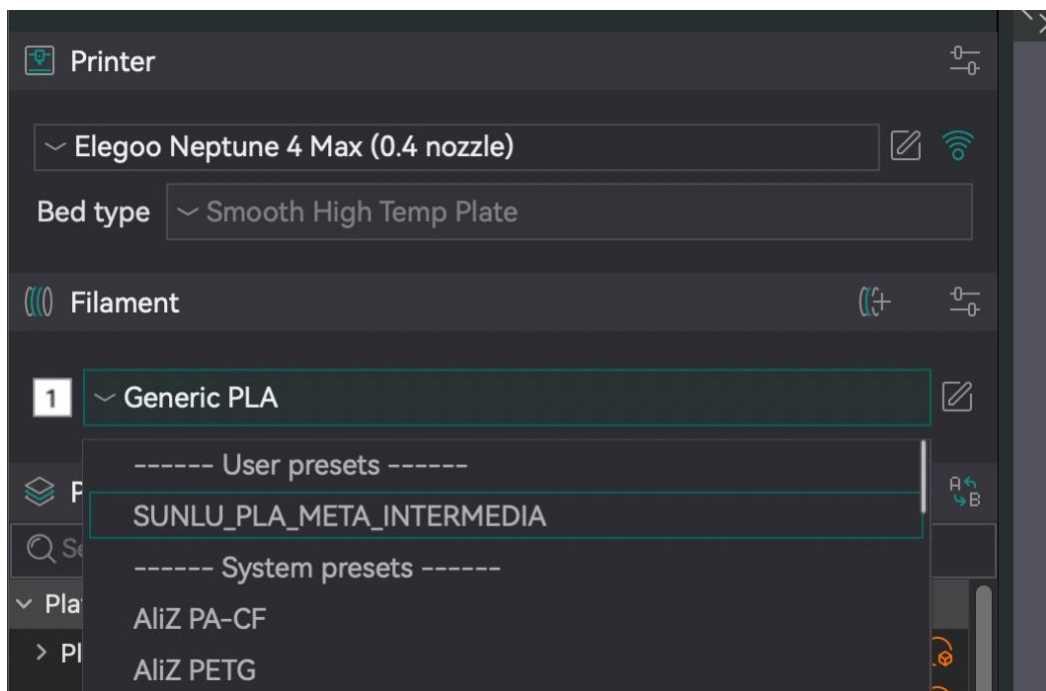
Printer

Elegoo Neptune 4 Max (0.4 nozzle)

Bed type Smooth High Temp Plate

Filament

1 Generic PLA

------ User presets ------

SUNLU_PLA_META_INTERMEDIA

------ System presets ------

AliZ PA-CF

AliZ PETG

P

Se

Pla

Pl